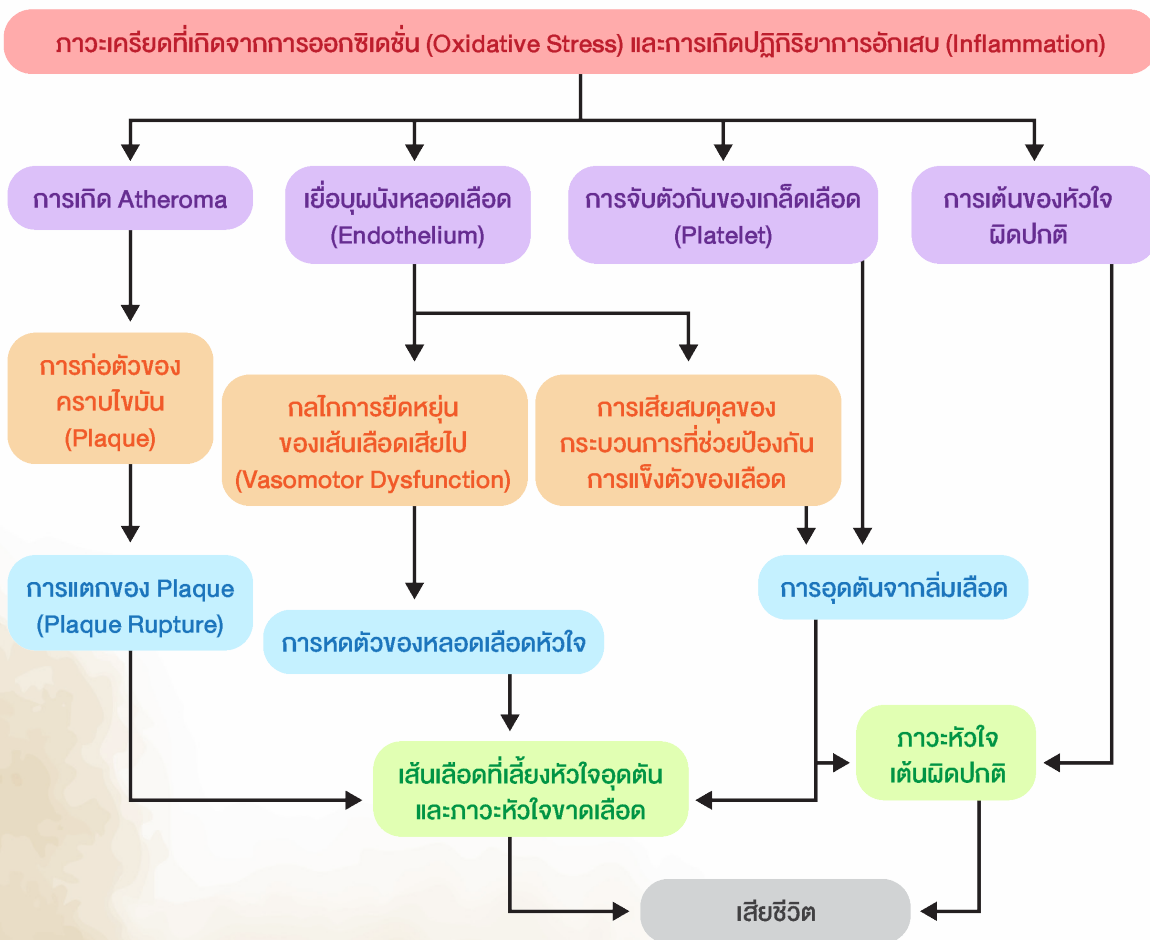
ภาวะเครียดที่เกิดจากการออกซิเดชั่น (Oxidative Stress) และการเกิดปฏิกิริยาการอักเสบ (Inflammation)

การเกิด Atheroma

เยื่อบุผนังหลอดเลือด (Endothelium)

การจับตัวกันของเกล็ดเลือด (Platelet)

การเต้นของหัวใจผิดปกติ

การก่อตัวของคราบไขมัน (Plaque)

กลไกการยืดหยุ่นของเส้นเลือดเสียไป (Vasomotor Dysfunction)

การเสียสมดุลของกระบวนการที่ช่วยป้องกันการแข็งตัวของเลือด

การแตกของ Plaque (Plaque Rupture)

การหดตัวของหลอดเลือดหัวใจ

การอุดตันจากลิ่มเลือด

ภาวะหัวใจเต้นผิดปกติ

เส้นเลือดที่เลี้ยงหัวใจอุดตันและภาวะหัวใจขาดเลือด

เสียชีวิต